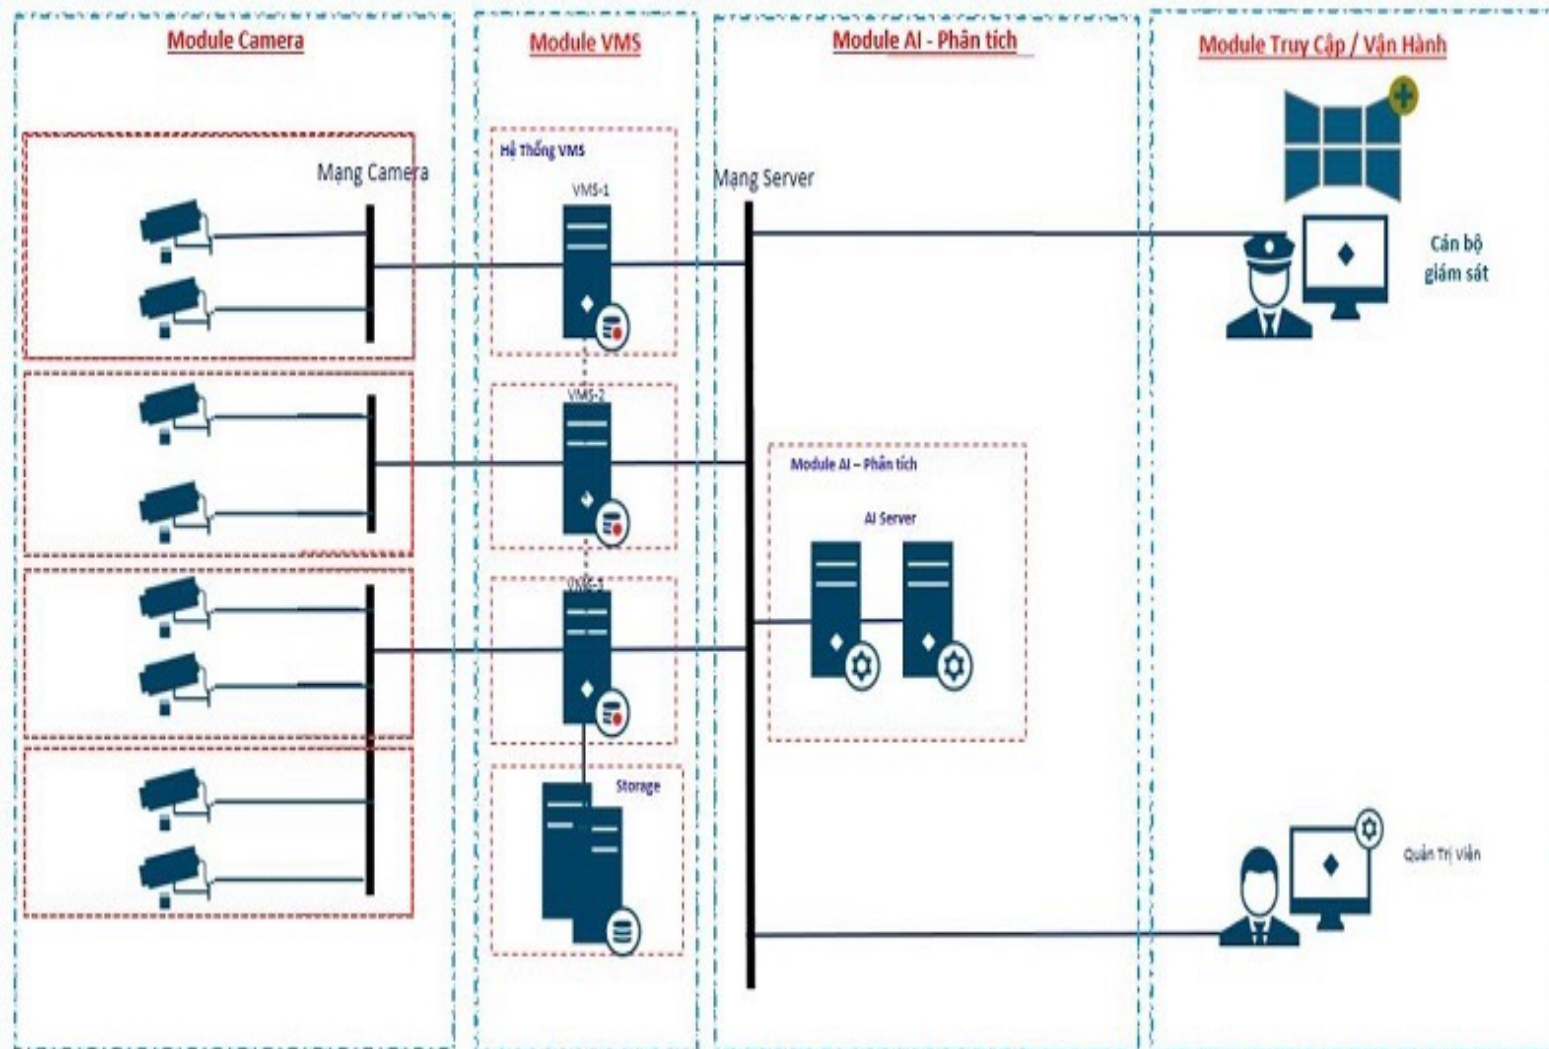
Module Camera

Module VMS

Module AI - Phân tích

Module Truy Cập / Vận Hành

Mạng Camera

Hệ Thống VMS

VMS-1

Mạng Server

Cán bộ giám sát

VMS-2

Module AI – Phân tích

AI Server

VMS-3

Storage

Quản Trị Viên